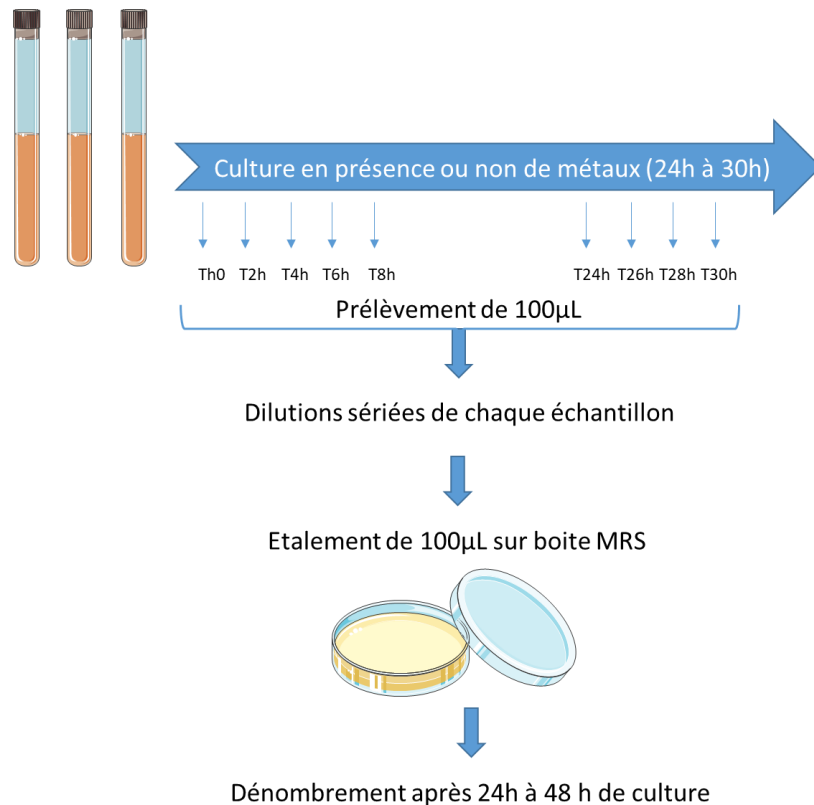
Culture en présence ou non de métaux (24h à 30h)

Th0 T2h T4h T6h T8h T24h T26h T28h T30h

Prélèvement de 100µL

Dilutions sériées de chaque échantillon

Etalement de 100µL sur boite MRS

Dénombrement après 24h à 48 h de culture